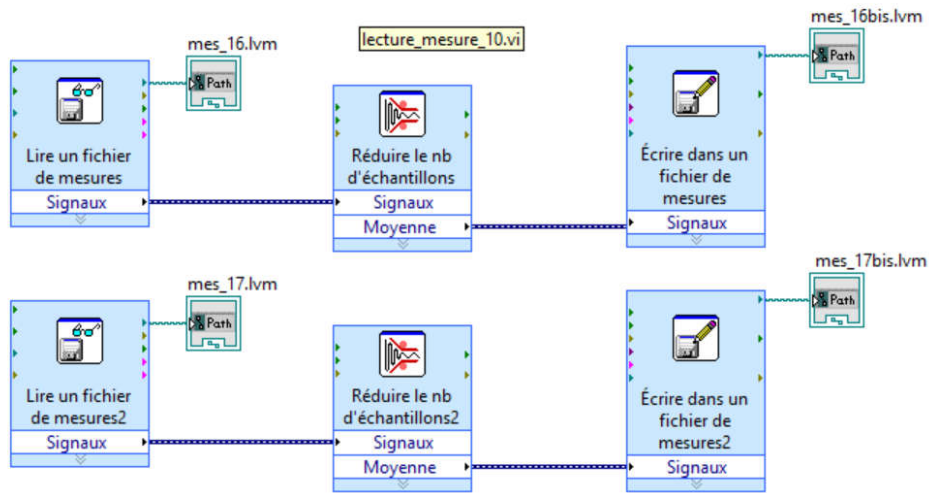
lecture_mesure_10.vi

mes_16.lvm

Path

Lire un fichier de mesures

Signaux

Réduire le nb d'échantillons

Signaux

Moyenne

Écrire dans un fichier de mesures

Signaux

mes_16bis.lvm

Path

mes_17.lvm

Path

Lire un fichier de mesures2

Signaux

Réduire le nb d'échantillons2

Signaux

Moyenne

Écrire dans un fichier de mesures2

Signaux

mes_17bis.lvm

Path